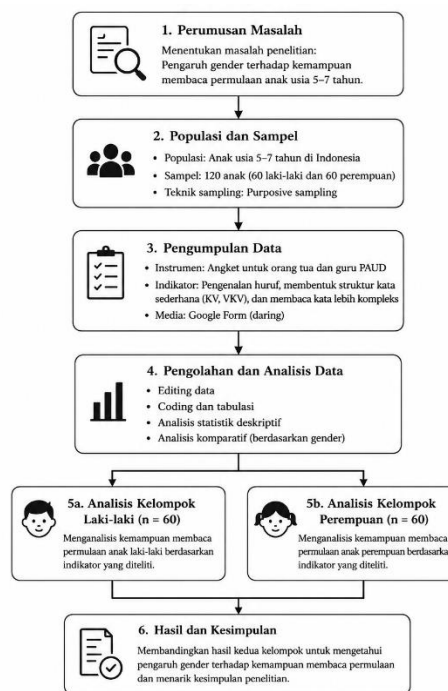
1. Perumusan Masalah

Menentukan masalah penelitian: Pengaruh gender terhadap kemampuan membaca permulaan anak usia 5–7 tahun.

2. Populasi dan Sampel

• Populasi: Anak usia 5–7 tahun di Indonesia
• Sampel: 120 anak (60 laki-laki dan 60 perempuan)
• Teknik sampling: Purposive sampling

3. Pengumpulan Data

• Instrumen: Angket untuk orang tua dan guru PAUD
• Indikator: Pengenalan huruf, membentuk struktur kata sederhana (KV, VKV), dan membaca kata lebih kompleks
• Media: Google Form (daring)

4. Pengolahan dan Analisis Data

• Editing data
• Coding dan tabulasi
• Analisis statistik deskriptif
• Analisis komparatif (berdasarkan gender)

5a. Analisis Kelompok Laki-laki (n = 60)

Menganalisis kemampuan membaca permulaan anak laki-laki berdasarkan indikator yang diteliti.

5b. Analisis Kelompok Perempuan (n = 60)

Menganalisis kemampuan membaca permulaan anak perempuan berdasarkan indikator yang diteliti.

6. Hasil dan Kesimpulan

Membandingkan hasil kedua kelompok untuk mengetahui pengaruh gender terhadap kemampuan membaca permulaan dan menarik kesimpulan penelitian.